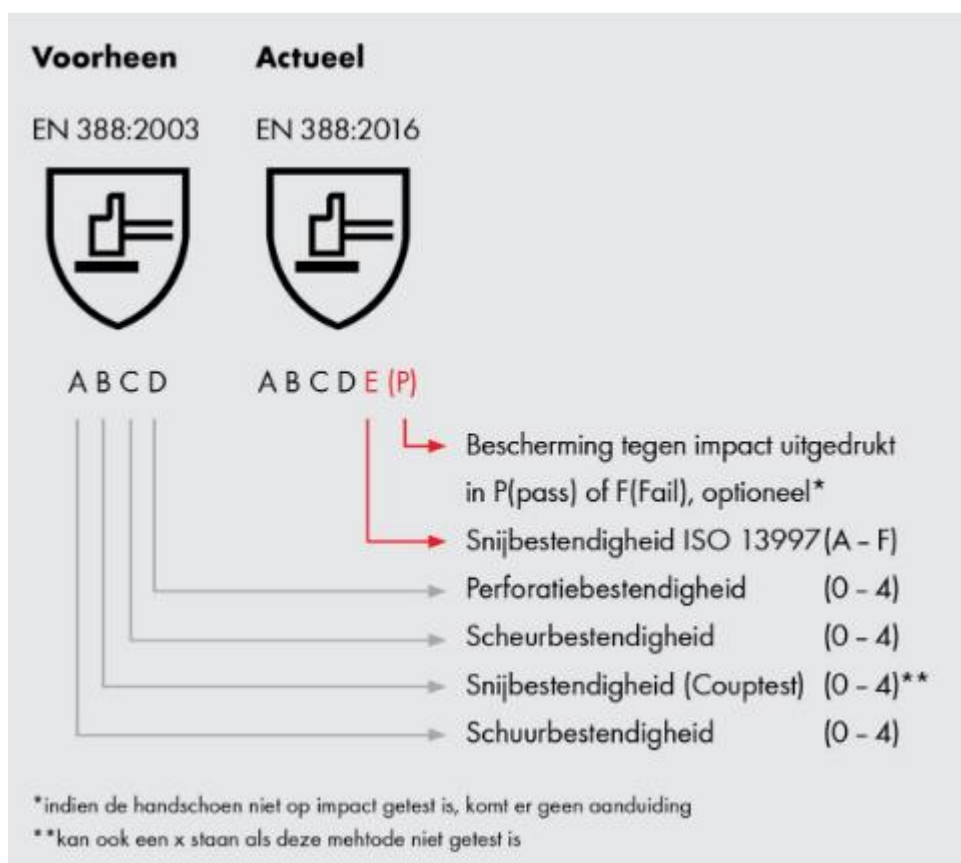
Voorheen

EN 388:2003

A B C D

Actueel

EN 388:2016

A B C D E (P)

Bescherming tegen impact uitgedrukt in P(pass) of F(Fail), optioneel*

Snijbestendigheid ISO 13997 (A – F)

Perforatiebestendigheid (0 – 4)

Scheurbestendigheid (0 – 4)

Snijbestendigheid (Couptest) (0 – 4)**

Schuurbestendigheid (0 – 4)

*indien de handschoen niet op impact getest is, komt er geen aanduiding

**kan ook een x staan als deze mehtode niet getest is